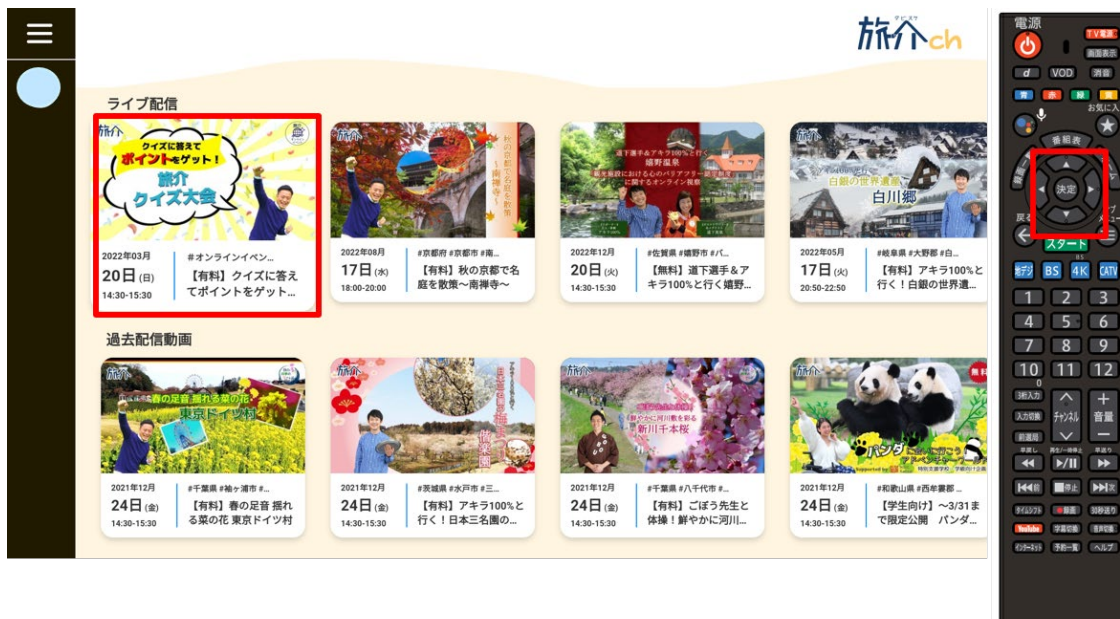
旅介ch

ライブ配信

クイズに答えてポイントをゲット！
旅介クイズ大会
2022年03月
20日(日)
14:30-15:30
#オンラインイベン...
【有料】クイズに答えてポイントをゲット...

秋の京都で名庭を散策 ～南禅寺～
2022年08月
17日(水)
18:00-20:00
#京都府 #京都市 #南...
【有料】秋の京都で名庭を散策～南禅寺～

道下選手&アキラ100%と行く 嬉野温泉
2022年12月
20日(火)
14:30-15:30
#佐賀県 #嬉野市 #バ...
【無料】道下選手＆アキラ100%と行く嬉野...

白銀の世界遺産 白川郷
2022年05月
17日(火)
20:50-22:50
#岐阜県 #大野郡 #白...
【有料】アキラ100%と行く！白銀の世界遺...

過去配信動画

春の足音 揺れる菜の花 東京ドイツ村
2021年12月
24日(金)
14:30-15:30
#千葉県 #袖ケ浦市 #...
【有料】春の足音 揺れる菜の花 東京ドイツ村

偕楽園
2021年12月
24日(金)
14:30-15:30
#茨城県 #水戸市 #三...
【有料】アキラ100%と行く！日本三名園の...

新川千本桜
2021年12月
24日(金)
14:30-15:30
#千葉県 #八千代市 #...
【有料】ごぼう先生と体操！鮮やかに河川...

無料
パンダ
2021年12月
24日(金)
14:30-15:30
#和歌山県 #西牟婁郡 ...
【学生向け】～3/31まで限定公開 パンダ...

電源
TV電源
画面表示
d VOD 消音
お気に入
番組表
決定
戻る
スタート
地デジ BS 4K CATV
1 2 3
4 5 6
7 8 9
10 11 12
3桁入力
入力切換
チャンネル
音量
前巻戻
早戻し
再生/一時停止
早送り
停止
タイムシフト
録画
30秒送り
YouTube
字幕切換
音声切換
インターネット
予約一覧
ヘルプ